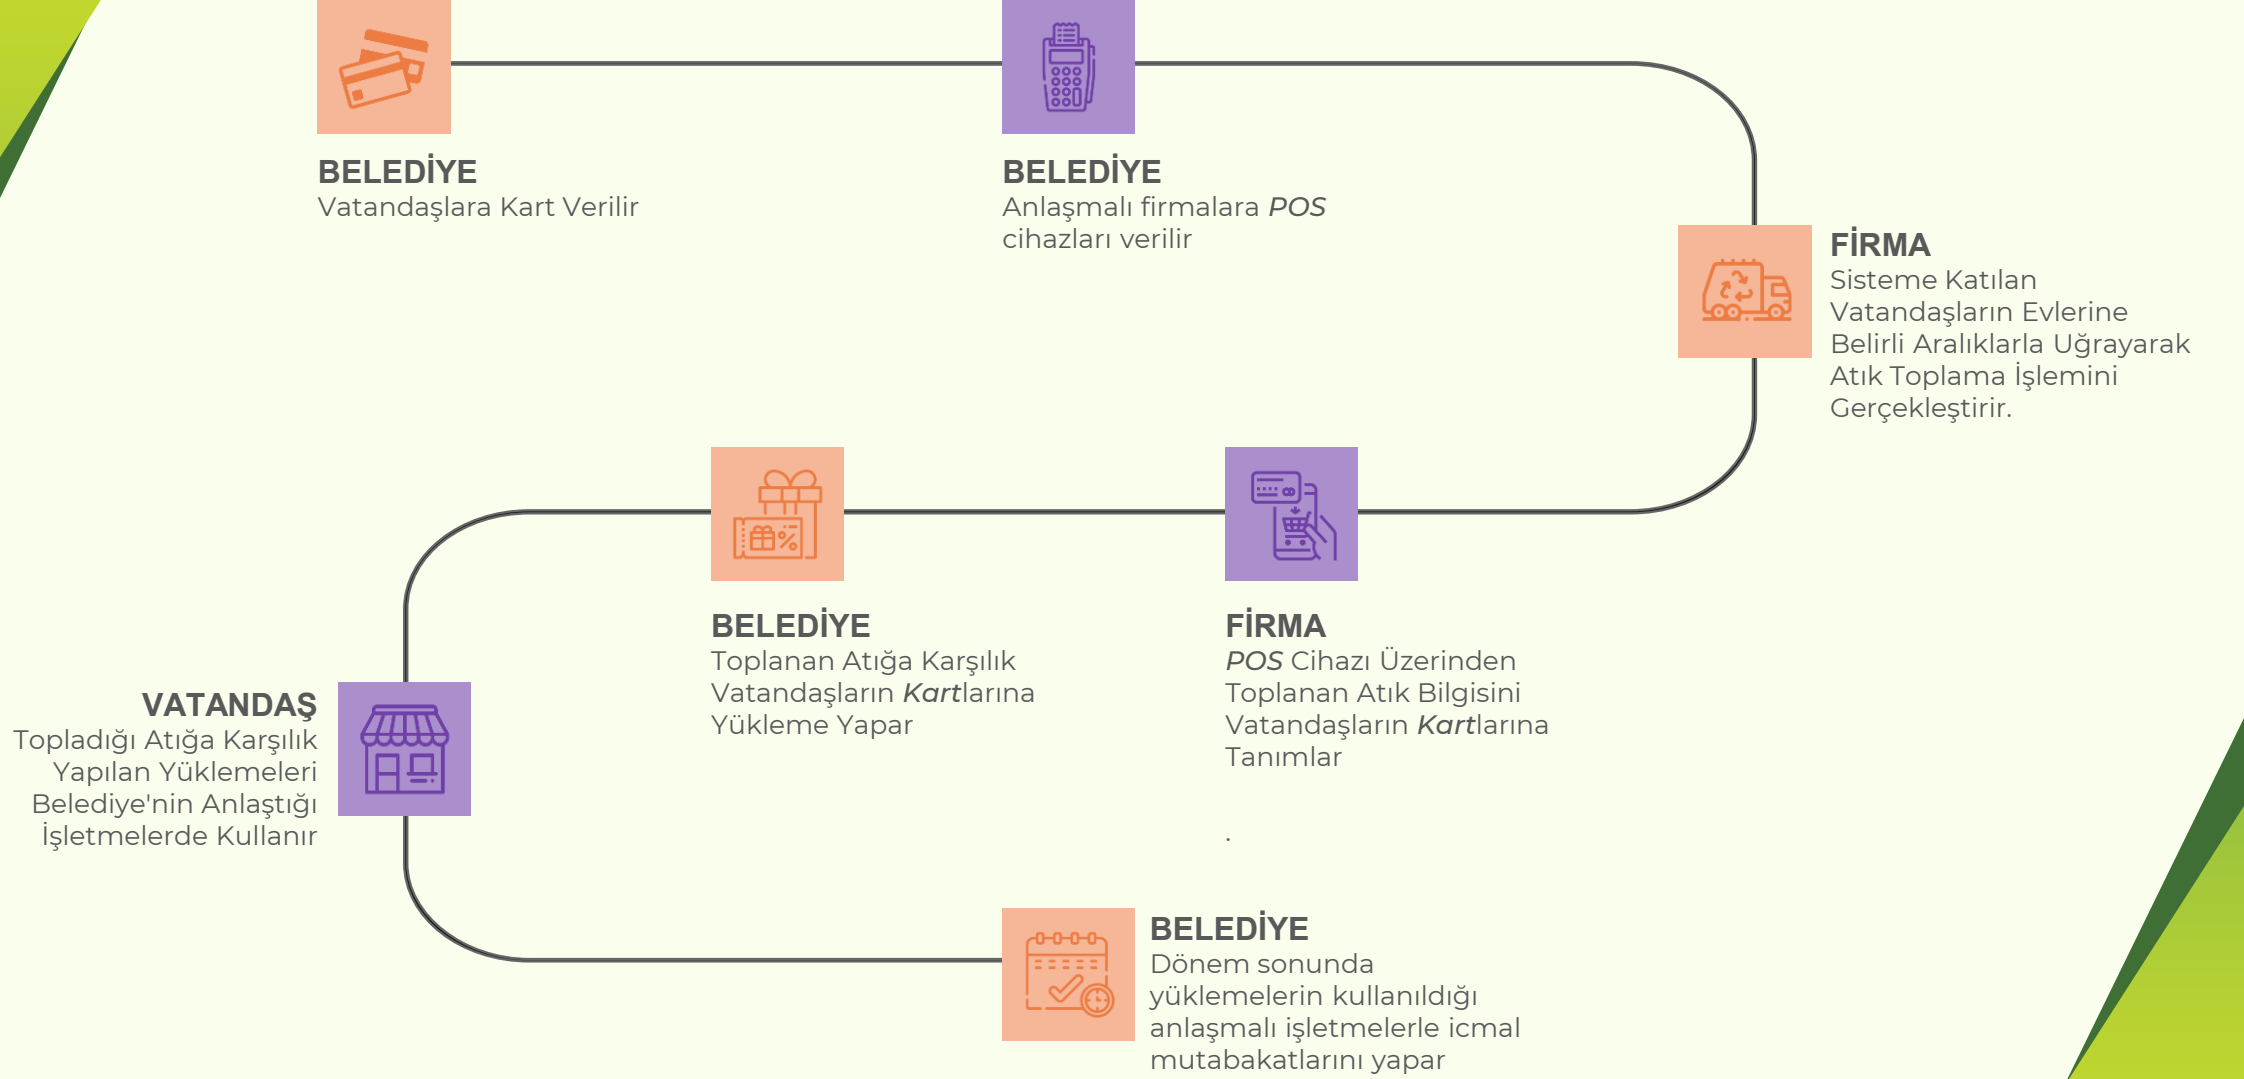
BELEDİYE
Vatandaşlara Kart Verilir

BELEDİYE
Anlaşmalı firmalara *POS* cihazları verilir

FİRMA
Sisteme Katılan Vatandaşların Evlerine Belirli Aralıklarla Uğrayarak Atık Toplama İşlemini Gerçekleştirir.

FİRMA
*POS* Cihazı Üzerinden Toplanan Atık Bilgisini Vatandaşların *Kart*larına Tanımlar

BELEDİYE
Toplanan Atığa Karşılık Vatandaşların *Kart*larına Yükleme Yapar

VATANDAŞ
Topladığı Atığa Karşılık Yapılan Yüklemeleri Belediye'nin Anlaştığı İşletmelerde Kullanır

BELEDİYE
Dönem sonunda yüklemelerin kullanıldığı anlaşmalı işletmelerle icmal mutabakatlarını yapar